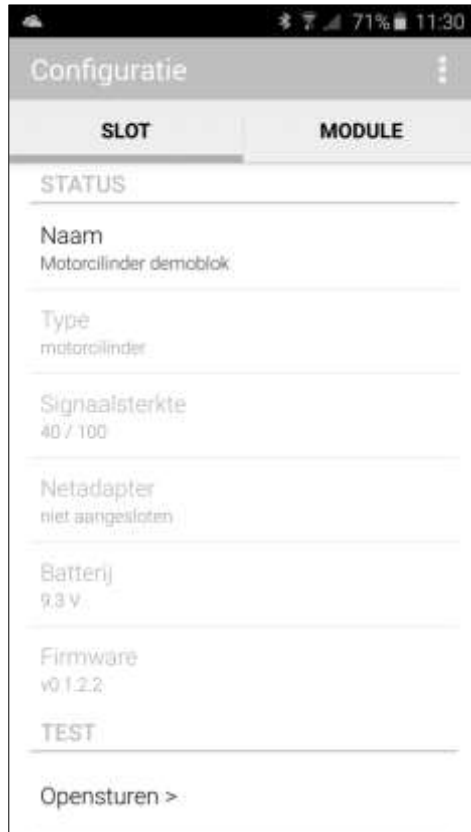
71% 11:30

Configuratie

SLOT

MODULE

STATUS

Naam
Motorcilinder demoblok

Type
motorcilinder

Signaalsterkte
40 / 100

Netadapter
niet aangesloten

Batterij
9.3 V

Firmware
v0.1.2.2

TEST

Opensturen >